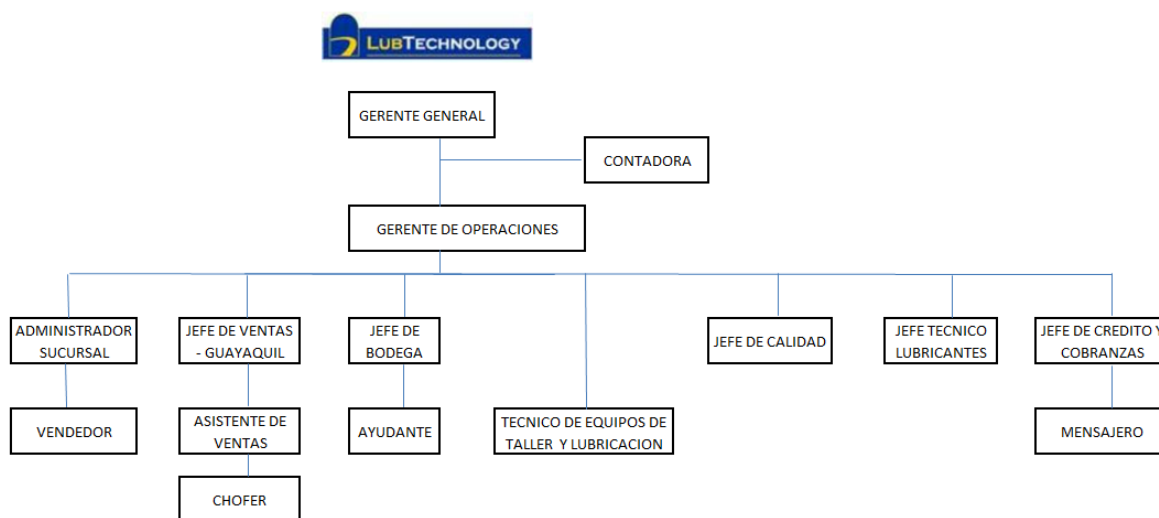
LubTechnology

GERENTE GENERAL

CONTADORA

GERENTE DE OPERACIONES

ADMINISTRADOR SUCURSAL

JEFE DE VENTAS - GUAYAQUIL

JEFE DE BODEGA

TECNICO DE EQUIPOS DE TALLER Y LUBRICACION

JEFE DE CALIDAD

JEFE TECNICO LUBRICANTES

JEFE DE CREDITO Y COBRANZAS

VENDEDOR

ASISTENTE DE VENTAS

AYUDANTE

MENSAJERO

CHOFER